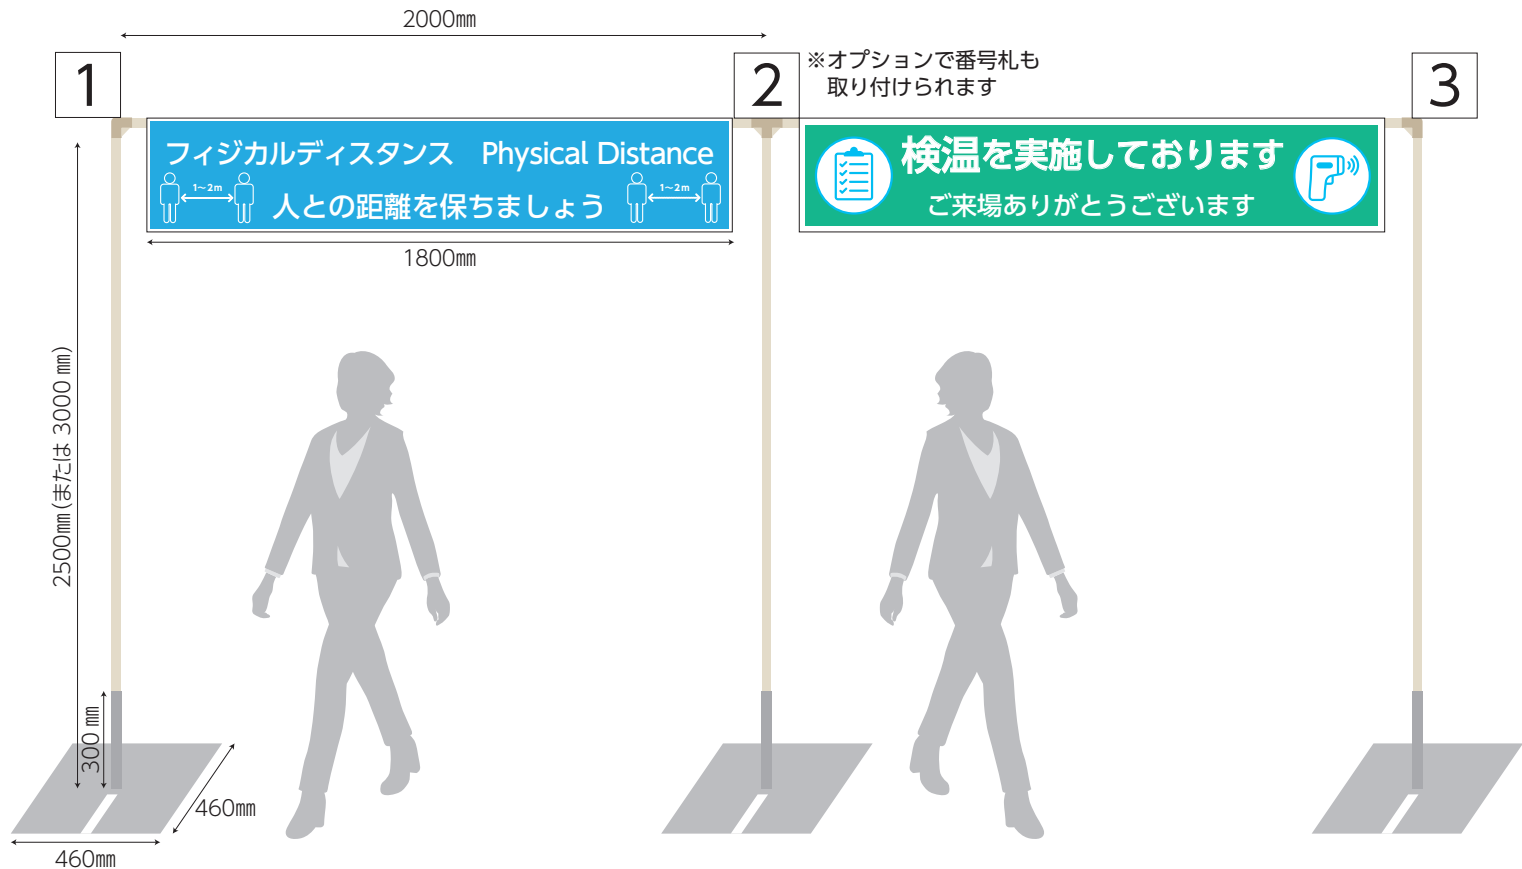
2000㎜

1

2

※オプションで番号札も
取り付けられます

3

フィジカルディスタンス　Physical Distance

1~2m

1~2m

人との距離を保ちましょう

検温を実施しております

ご来場ありがとうございます

1800㎜

2500㎜(または 3000 ㎜)

300 ㎜

460㎜

460㎜